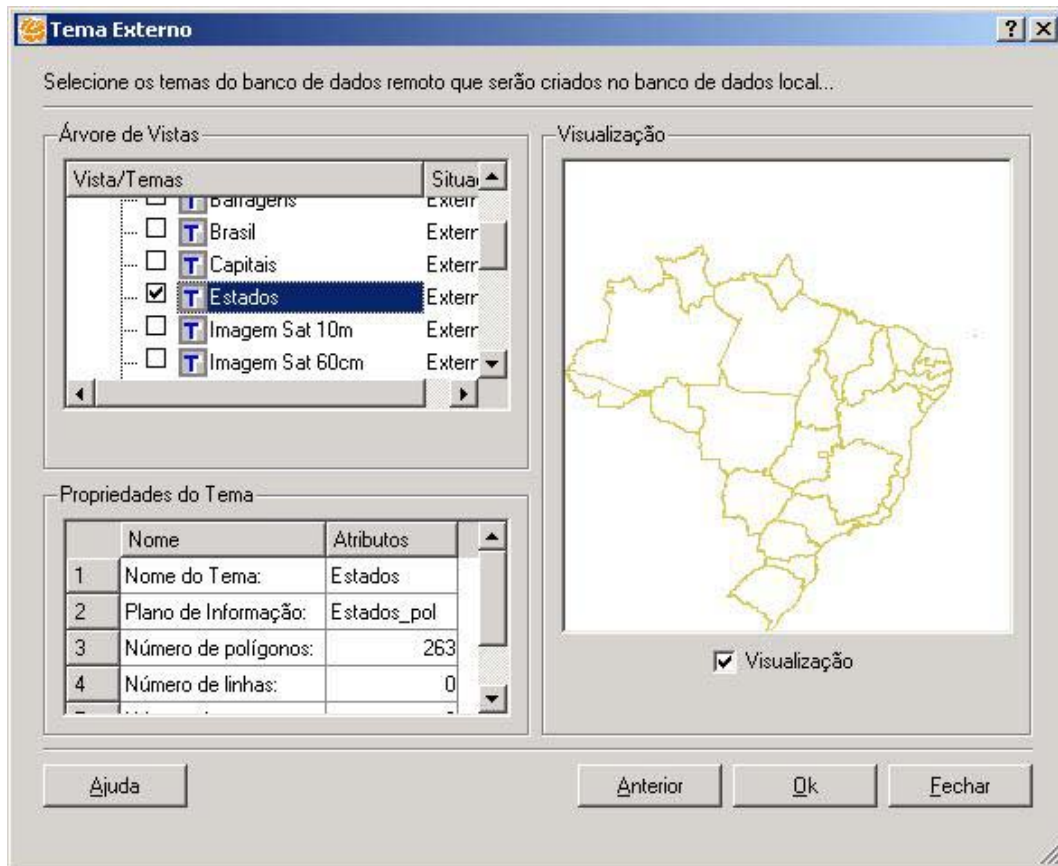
Tema Externo

?

Selecione os temas do banco de dados remoto que serão criados no banco de dados local...

Árvore de Vistas

| Vista/Temas | Situa |
|---|---|
| T Barragens | Exterr |
| T Brasil | Exterr |
| T Capitais | Exterr |
| T Estados | Exterr |
| T Imagem Sat 10m | Exterr |
| T Imagem Sat 60cm | Exterr |

Visualização

Propriedades do Tema

| | Nome | Atributos |
|---|---|---|
| 1 | Nome do Tema: | Estados |
| 2 | Plano de Informação: | Estados_pol |
| 3 | Número de polígonos: | 263 |
| 4 | Número de linhas: | 0 |

Visualização

Ajuda

Anterior

Ok

Fechar